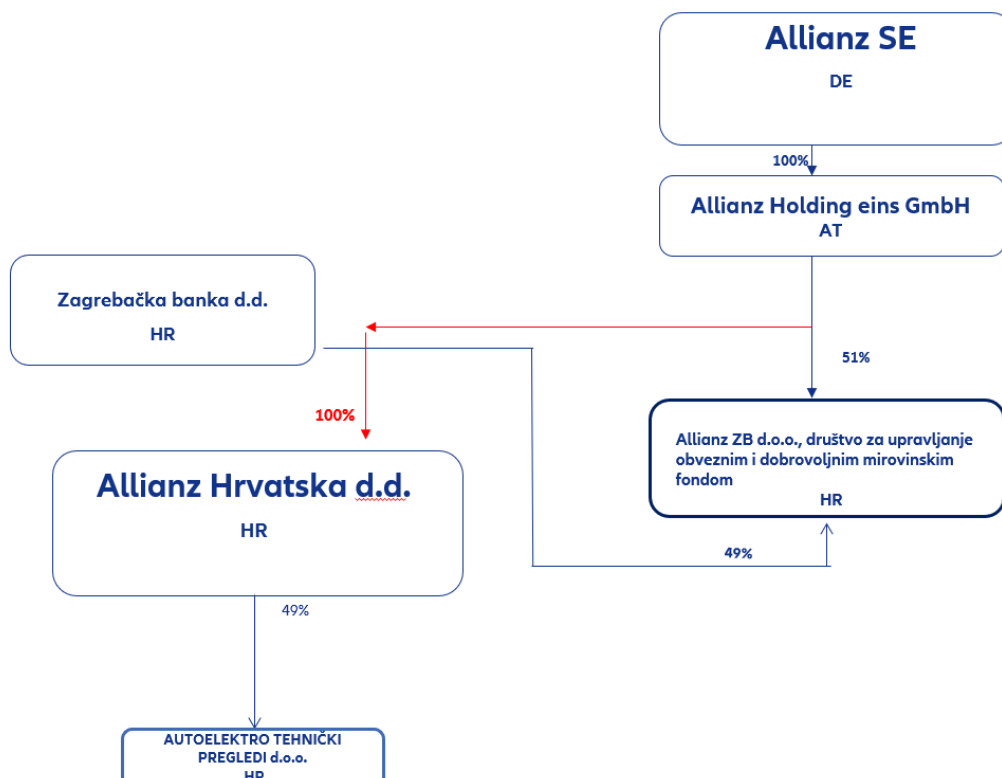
Allianz SE
DE

100%

Allianz Holding eins GmbH
AT

Zagrebačka banka d.d.
HR

51%

100%

Allianz ZB d.o.o., društvo za upravljanje obveznim i dobrovoljnim mirovinskim fondom
HR

Allianz Hrvatska d.d.
HR

49%

49%

AUTOELEKTRO TEHNIČKI PREGLEDI d.o.o.
HR